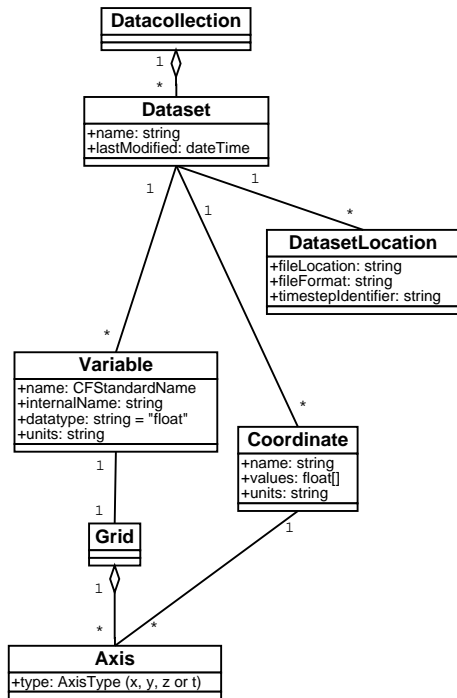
Datacollection

1
*

Dataset
+name: string
+lastModified: dateTime

1
1
1
*

DatasetLocation
+fileLocation: string
+fileFormat: string
+timestepIdentifier: string

*

Variable
+name: CFStandardName
+internalName: string
+datatype: string = "float"
+units: string

*

Coordinate
+name: string
+values: float[]
+units: string

1
1

Grid

1

1
*
*

Axis
+type: AxisType (x, y, z or t)